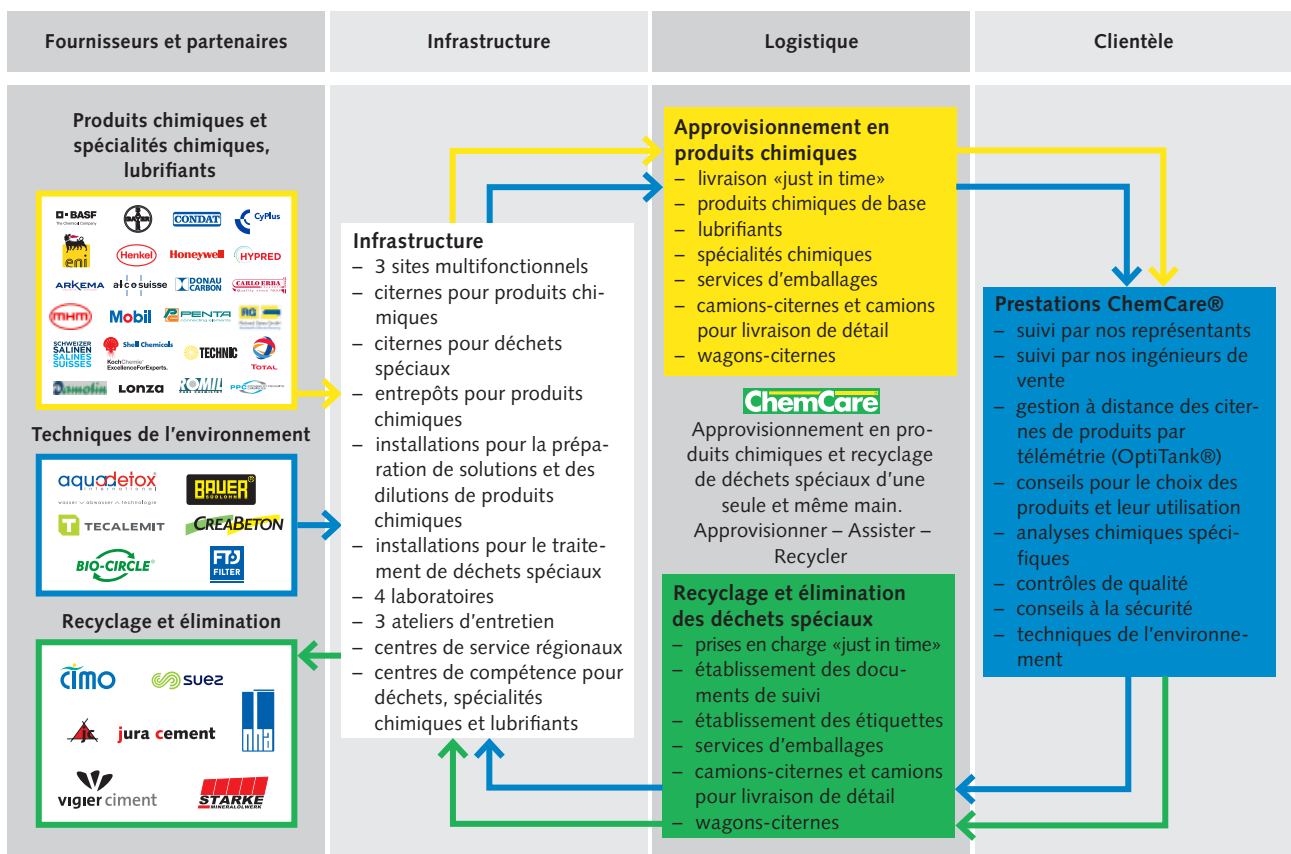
Fournisseurs et partenaires

Infrastructure

Logistique

Clientèle

Produits chimiques et spécialités chimiques, lubrifiants

BASF The Chemical Company
BAYER
CONDAT
CyPlus
eni
Henkel
Honeywell
HYPRED
ARKEMA
alcosuisse
DONAU CARBON
CARLO ERBA
mhm
Mobil
PENTA
RG
SCHWEIZER SALINEN SALINES SUISSES
Shell Chemicals
KochChemie ExcellenceForExperts.
TECHNIC
TOTAL
Damolin
LONZA
ROMIL
PPC

Techniques de l'environnement

aquadetox
wasser · abwasser · technologie
BAUER
TECALEMIT
CREABETON
BIO-CIRCLE
FP FILTER

Recyclage et élimination

cimo
suez
jura cement
vigier ciment
STARKE MINERALÖLWERK

Infrastructure
– 3 sites multifonctionnels
– citernes pour produits chimiques
– citernes pour déchets spéciaux
– entrepôts pour produits chimiques
– installations pour la préparation de solutions et des dilutions de produits chimiques
– installations pour le traitement de déchets spéciaux
– 4 laboratoires
– 3 ateliers d'entretien
– centres de service régionaux
– centres de compétence pour déchets, spécialités chimiques et lubrifiants

Approvisionnement en produits chimiques
– livraison «just in time»
– produits chimiques de base
– lubrifiants
– spécialités chimiques
– services d'emballages
– camions-citernes et camions pour livraison de détail
– wagons-citernes

ChemCare
Approvisionnement en produits chimiques et recyclage de déchets spéciaux d'une seule et même main.
Approvisionner – Assister – Recycler

Recyclage et élimination des déchets spéciaux
– prises en charge «just in time»
– établissement des documents de suivi
– établissement des étiquettes
– services d'emballages
– camions-citernes et camions pour livraison de détail
– wagons-citernes

Prestations ChemCare®
– suivi par nos représentants
– suivi par nos ingénieurs de vente
– gestion à distance des citernes de produits par télémétrie (OptiTank®)
– conseils pour le choix des produits et leur utilisation
– analyses chimiques spécifiques
– contrôles de qualité
– conseils à la sécurité
– techniques de l'environnement